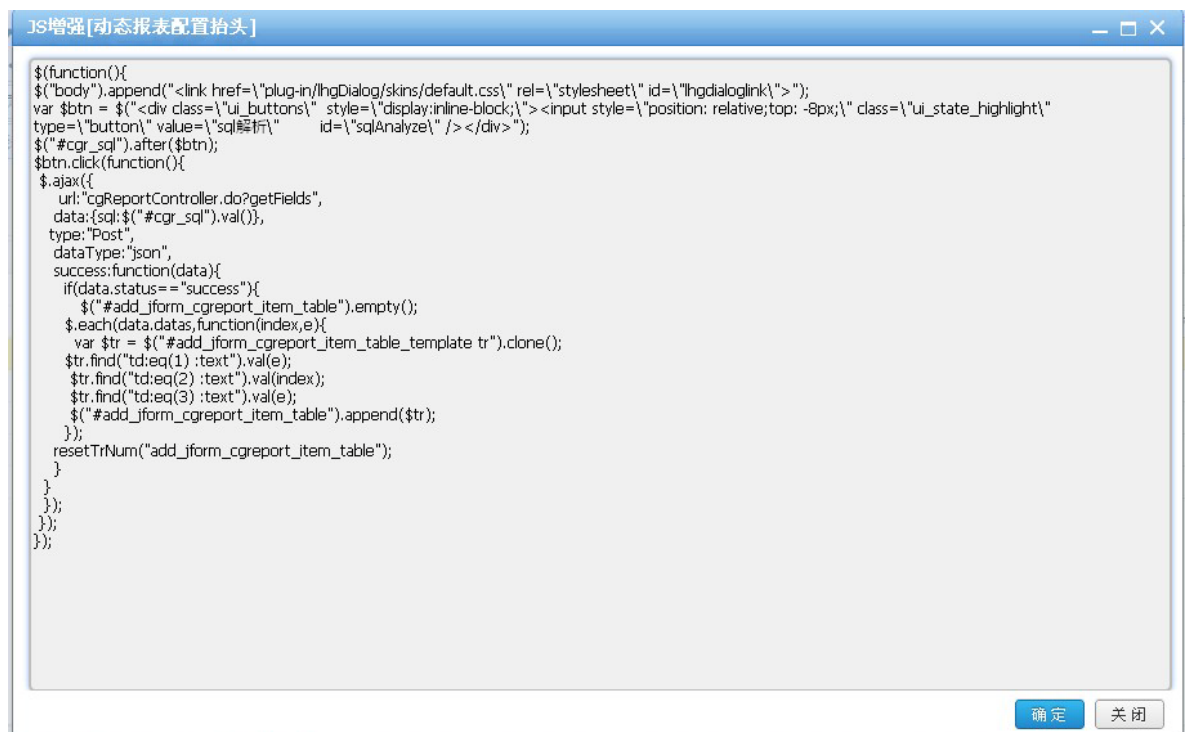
JS增强[动态报表配置抬头]

$(function(){
$("body").append("<link href=\"plug-in/lhgDialog/skins/default.css\" rel=\"stylesheet\" id=\"lhgdialoglink\">");
var $btn = $("<div class=\"ui_buttons\" style=\"display:inline-block;\"><input style=\"position: relative;top: -8px;\" class=\"ui_state_highlight\" type=\"button\" value=\"sql解析\" id=\"sqlAnalyze\" /></div>");
$("#cgr_sql").after($btn);
$btn.click(function(){
$.ajax({
url:"cgReportController.do?getFields",
data:{sql:$("#cgr_sql").val()},
type:"Post",
dataType:"json",
success:function(data){
if(data.status=="success"){
$("#add_jform_cgreport_item_table").empty();
$.each(data.datas,function(index,e){
var $tr = $("#add_jform_cgreport_item_table_template tr").clone();
$tr.find("td:eq(1) :text").val(e);
$tr.find("td:eq(2) :text").val(index);
$tr.find("td:eq(3) :text").val(e);
$("#add_jform_cgreport_item_table").append($tr);
});
resetTrNum("add_jform_cgreport_item_table");
}
}
});
});
});

确定 关闭